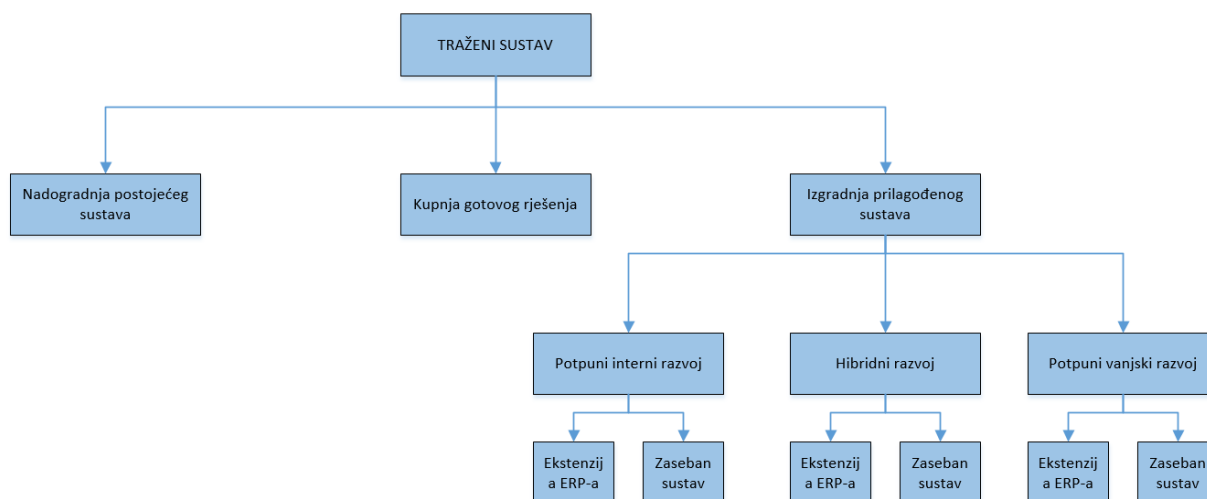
TRAŽENI SUSTAV

Nadogradnja postojećeg sustava

Kupnja gotovog rješenja

Izgradnja prilagođenog sustava

Potpuni interni razvoj

Hibridni razvoj

Potpuni vanjski razvoj

Ekstenzij a ERP-a

Zaseban sustav

Ekstenzij a ERP-a

Zaseban sustav

Ekstenzij a ERP-a

Zaseban sustav